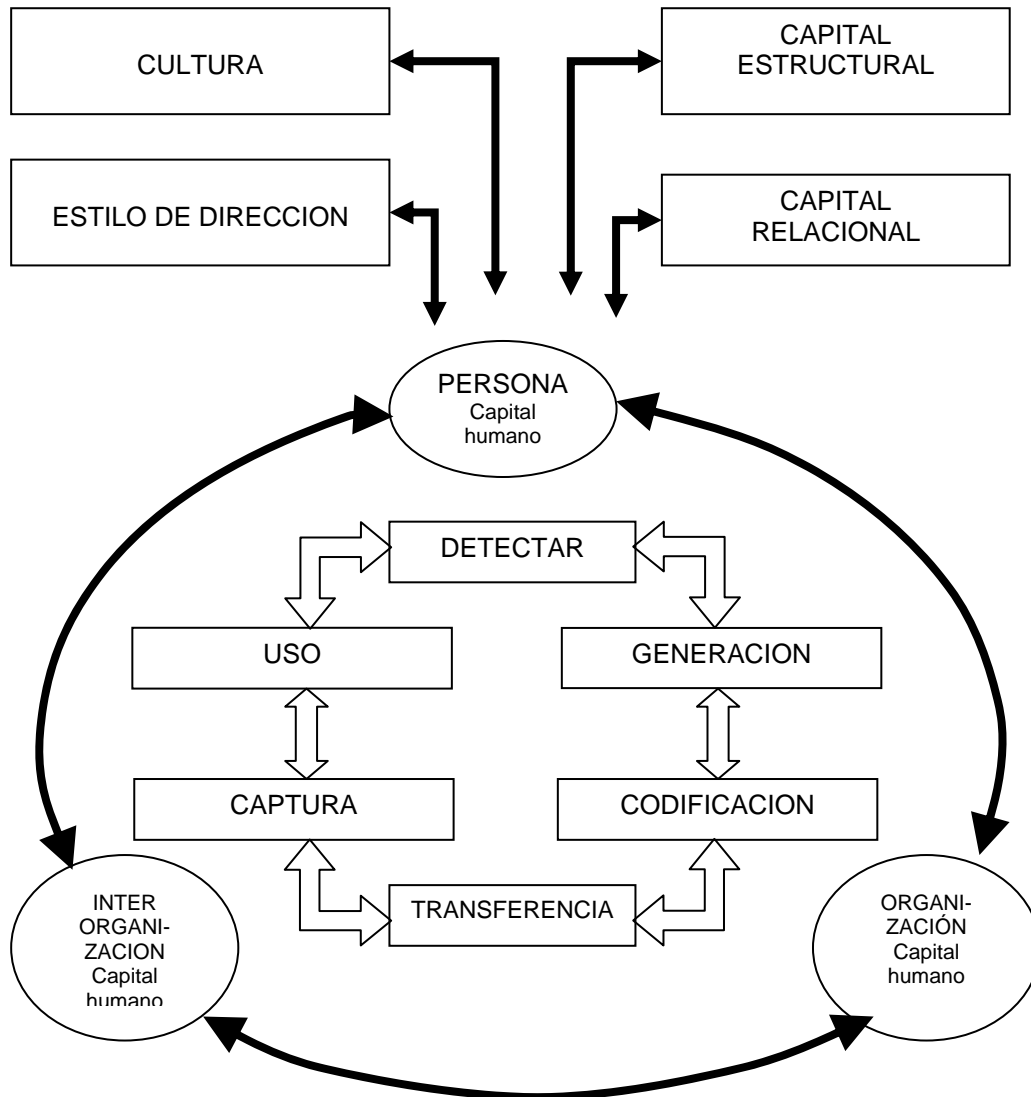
CULTURA

CAPITAL ESTRUCTURAL

ESTILO DE DIRECCION

CAPITAL RELACIONAL

PERSONA
Capital humano

DETECTAR

USO

GENERACION

CAPTURA

CODIFICACION

TRANSFERENCIA

INTER ORGANIZACION
Capital humano

ORGANIZACIÓN
Capital humano